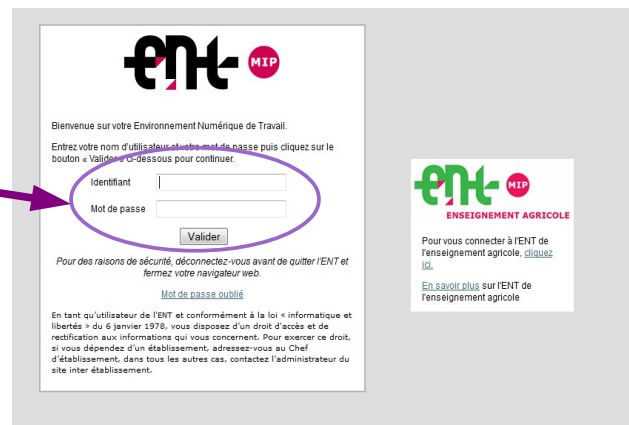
ENT MIP

Bienvenue sur votre Environnement Numérique de Travail.

Entrez votre nom d'utilisateur et votre mot de passe puis cliquez sur le bouton « Valider » ci-dessous pour continuer.

Identifiant

Mot de passe

Valider

Pour des raisons de sécurité, déconnectez-vous avant de quitter l'ENT et fermez votre navigateur web.

Mot de passe oublié

En tant qu'utilisateur de l'ENT et conformément à la loi « informatique et libertés » du 6 janvier 1978, vous disposez d'un droit d'accès et de rectification aux informations qui vous concernent. Pour exercer ce droit, si vous dépendez d'un établissement, adressez-vous au Chef d'établissement, dans tous les autres cas, contactez l'administrateur du site inter établissement.

ENT MIP
ENSEIGNEMENT AGRICOLE

Pour vous connecter à l'ENT de l'enseignement agricole, cliquez ici.

En savoir plus sur l'ENT de l'enseignement agricole